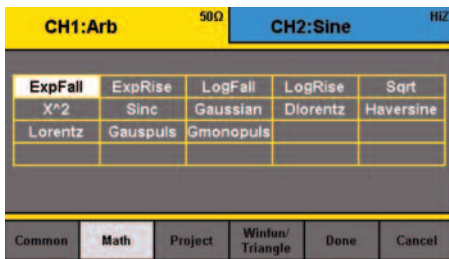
CH1:Arb 50Ω CH2:Sine HiZ

| ExpFall | ExpRise | LogFall | LogRise | Sqrt |
|---|---|---|---|---|
| X^2 | Sinc | Gaussian | Dlorentz | Haversine |
| Lorentz | Gauspuls | Gmonopuls | | |
| | | | | |

Common Math Project Winfun/ Triangle Done Cancel